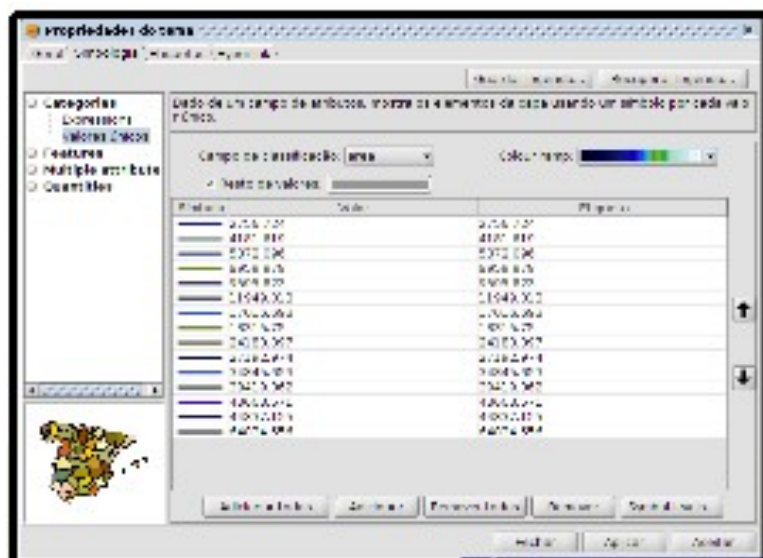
Propriedades do tema

General Simbología Etiquetados Hyperenlace

Recuperar leyenda Guardar leyenda

Categorías
Expresiones
Valores únicos
Features
Multiple attributes
Quantities

Dado de un campo de atributos, muestra os elementos da capa usando un símbolo por cada valor único.

Campo de clasificación: area

Color ramp:

Resto de valores

| Símbolo | Valor | Etiqueta |
|---|---|---|
| | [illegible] | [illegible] |
| | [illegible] | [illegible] |
| | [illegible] | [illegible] |
| | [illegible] | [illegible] |
| | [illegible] | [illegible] |
| | 11940.003 | 11940.003 |
| | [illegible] | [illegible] |
| | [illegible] | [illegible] |
| | 24083.067 | 24083.067 |
| | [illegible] | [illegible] |
| | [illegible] | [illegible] |
| | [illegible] | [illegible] |
| | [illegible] | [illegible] |
| | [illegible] | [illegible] |
| | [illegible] | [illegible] |

Añadir todos Añadir Eliminar todos Eliminar Quitar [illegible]

Aceptar Aplicar Cancelar